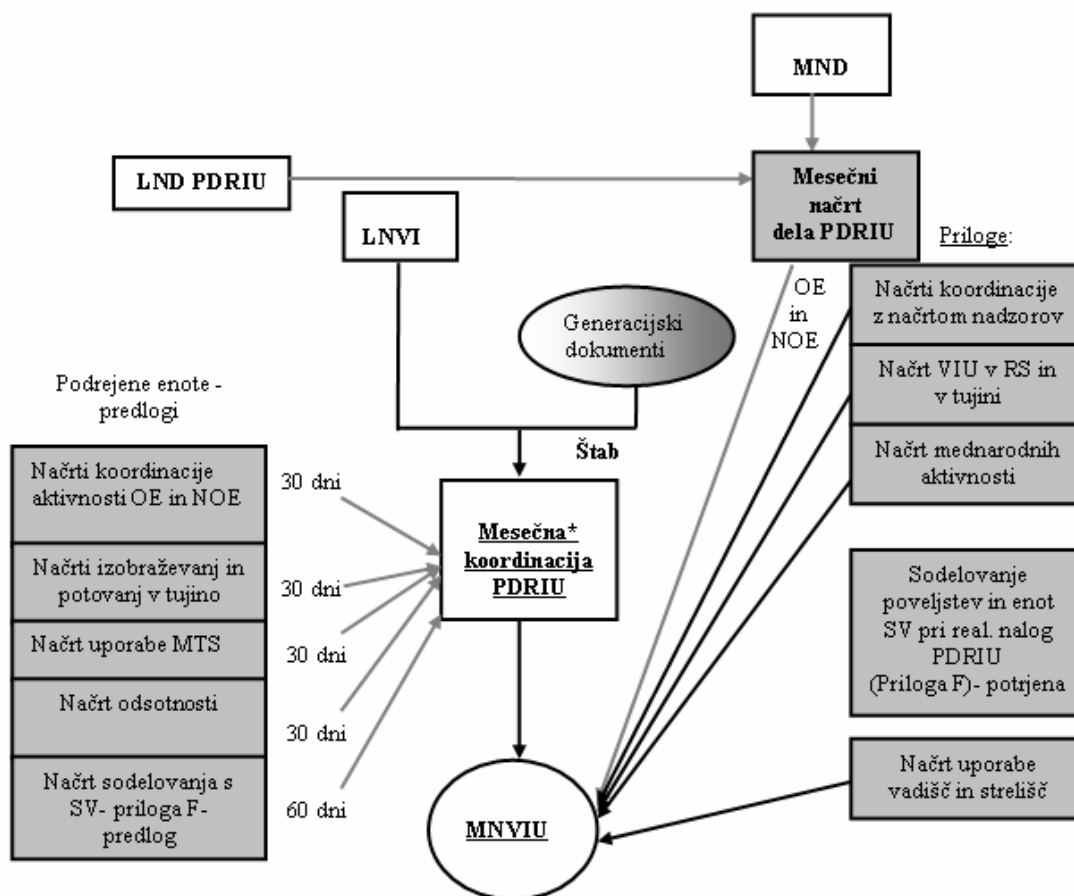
MND

LND PDRIU

Mesečni načrt dela PDRIU

LNVI

Priloge:

OE in NOE

Generacijski dokumenti

Načrti koordinacije z načrtom nadzorov

Načrt VIU v RS in v tujini

Načrt mednarodnih aktivnosti

Podrejene enote - predlogi

Štab

Načrti koordinacije aktivnosti OE in NOE

30 dni

Mesečna* koordinacija PDRIU

Načrti izobraževanj in potovanj v tujino

30 dni

Načrt uporabe MTS

30 dni

Načrt odsotnosti

30 dni

Načrt sodelovanja s SV- priloga F- predlog

60 dni

Sodelovanje poveljstev in enot SV pri real. nalog PDRIU (Priloga F)- potrjena

Načrt uporabe vadišč in strelišč

MNVIU